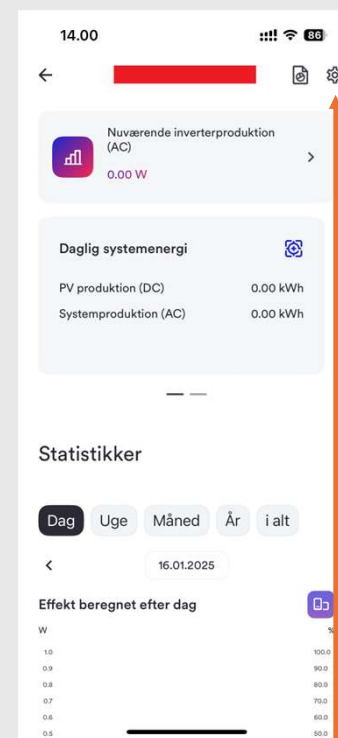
14.00

86

Nuværende inverterproduktion (AC)

0.00 W

Daglig systemenergi

PV produktion (DC) 0.00 kWh

Systemproduktion (AC) 0.00 kWh

Statistikker

Dag Uge Måned År i alt

16.01.2025

Effekt beregnet efter dag

W

%

1.0
0.9
0.8
0.7
0.6
0.5

100.0
90.0
80.0
70.0
60.0
50.0